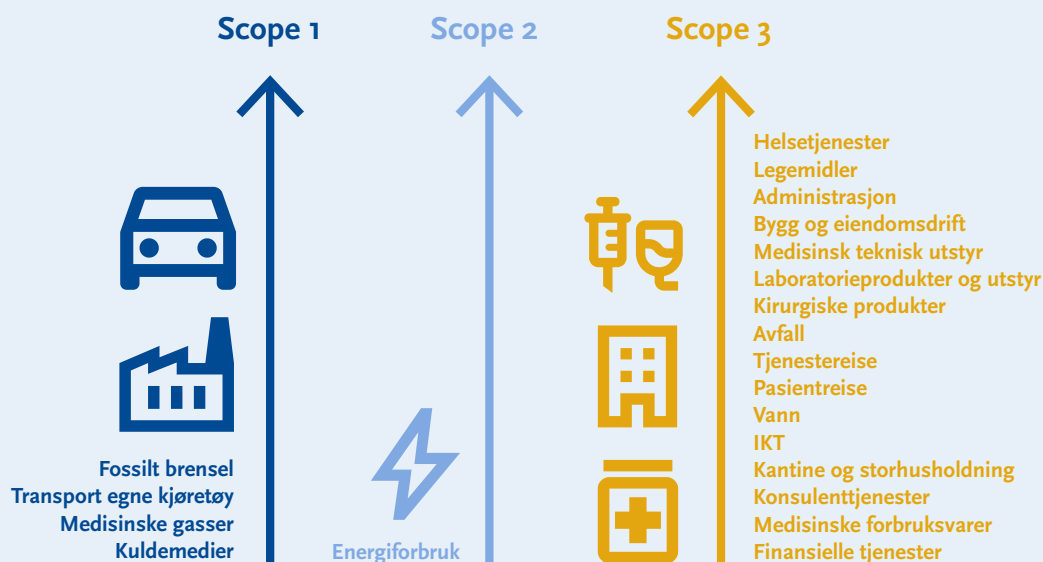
Scope 1

Scope 2

Scope 3

Helsetjenester
Legemidler
Administrasjon
Bygg og eiendomsdrift
Medisinsk teknisk utstyr
Laboratorieprodukter og utstyr
Kirurgiske produkter
Avfall
Tjenestereise
Pasientreise
Vann
IKT
Kantine og storhusholdning
Konsulenttjenester
Medisinske forbruksvarer
Finansielle tjenester

Fossilt brensel
Transport egne kjøretøy
Medisinske gasser
Kuldemedier

Energiforbruk